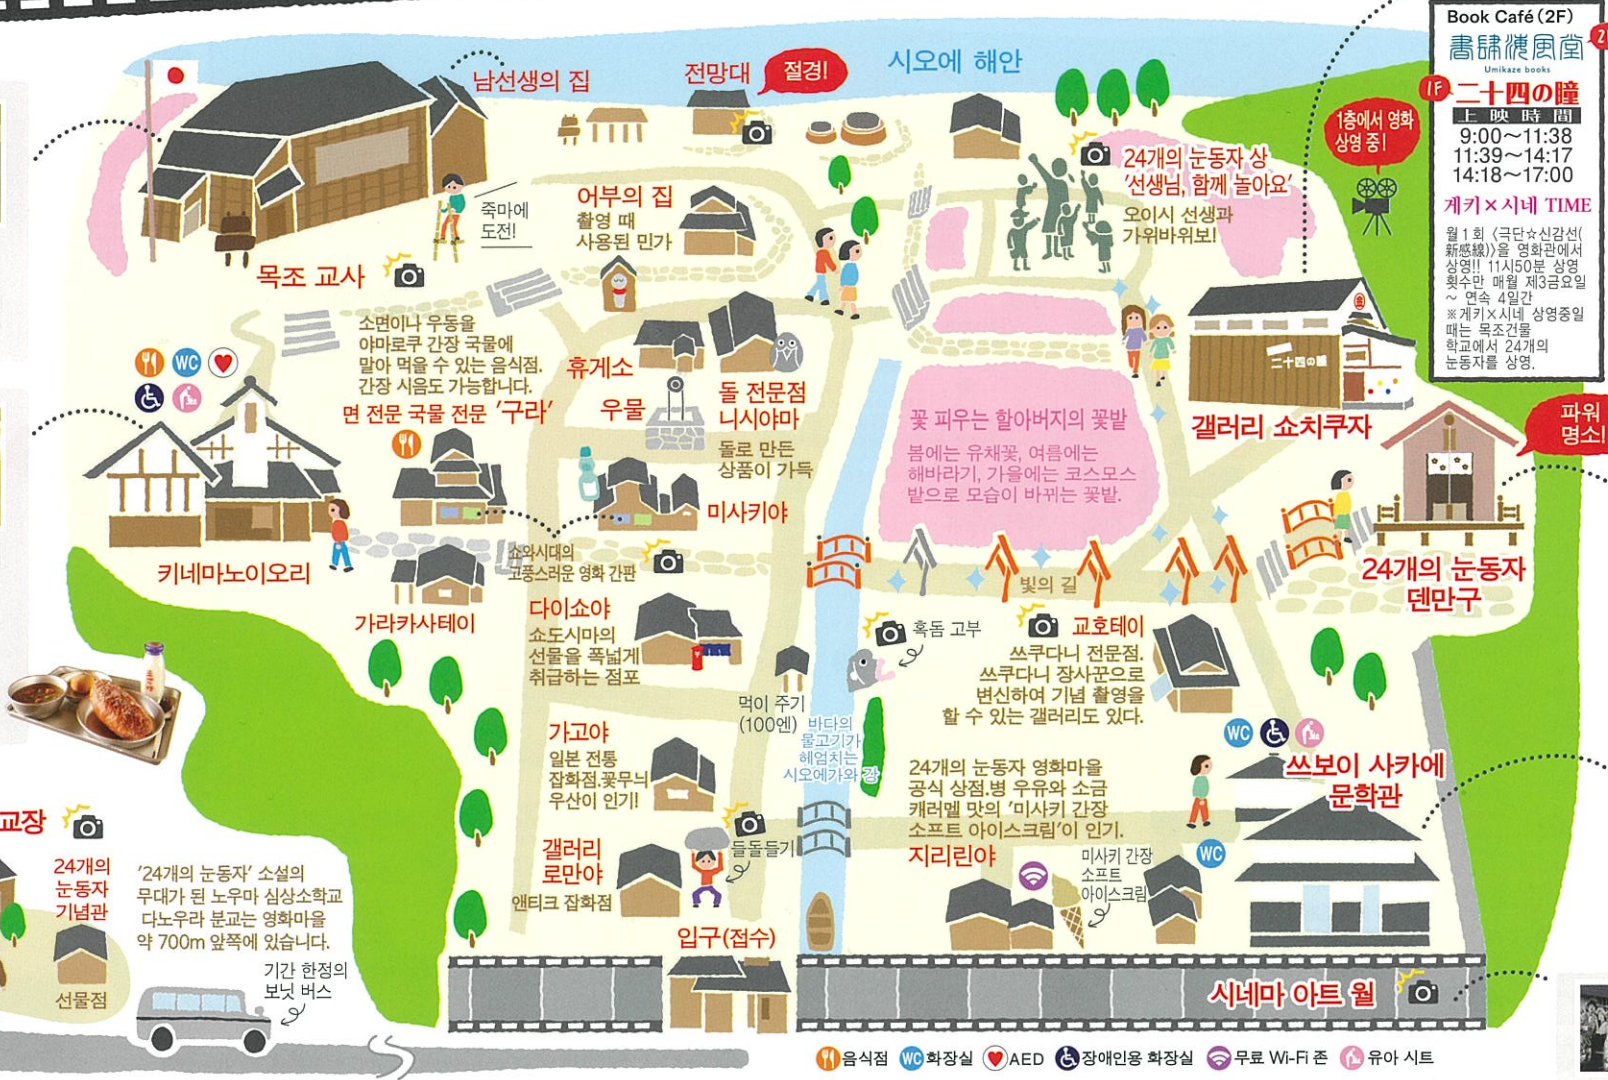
Book Café (2F)
書肆海風堂
Umikaze books
1F 二十四の瞳
上映時間
9:00～11:38
11:39～14:17
14:18～17:00
게키×시네 TIME
월 1 회 〈극단☆신감선(新感線)〉을 영화관에서 상영!! 11시50분 상영 횟수만 매월 제3금요일 ~ 연속 4일간
※게키×시네 상영중일 때는 목조건물 학교에서 24개의 눈동자를 상영.

1층에서 영화 상영 중!

남선생의 집
전망대 절경!
시오에 해안
어부의 집
촬영 때 사용된 민가
24개의 눈동자 상 '선생님, 함께 놀아요'
오이시 선생과 가위바위보!
죽마에 도전!
목조 교사
소면이나 우동을 야마로쿠 간장 국물에 말아 먹을 수 있는 음식점. 간장 시음도 가능합니다.
면 전문 국물 전문 '구라'
휴게소
우물
돌 전문점 니시야마
돌로 만든 상품이 가득
꽃 피우는 할아버지의 꽃밭
봄에는 유채꽃, 여름에는 해바라기, 가을에는 코스모스 밭으로 모습이 바뀌는 꽃밭.
갤러리 쇼치쿠자
파워 명소!
미사키야
키네마노이오리
쇼와시대의 고풍스러운 영화 간판
빛의 길
24개의 눈동자 덴만구
가라카사테이
다이쇼야
쇼도시마의 선물을 폭넓게 취급하는 점포
혹돔 고부
교호테이
쓰쿠다니 전문점. 쓰쿠다니 장사꾼으로 변신하여 기념 촬영을 할 수 있는 갤러리도 있다.
먹이 주기 (100엔)
바다의 물고기가 헤엄치는 시오에가와 강
가고야
일본 전통 잡화점.꽃무늬 우산이 인기!
24개의 눈동자 영화마을 공식 상점.병 우유와 소금 캐러멜 맛의 '미사키 간장 소프트 아이스크림'이 인기.
쓰보이 사카에 문학관
교장
24개의 눈동자 기념관
'24개의 눈동자' 소설의 무대가 된 노우마 심상소학교 다노우라 분교는 영화마을 약 700m 앞쪽에 있습니다.
갤러리 로만야
앤티크 잡화점
돌들기
지리린야
미사키 간장 소프트 아이스크림
선물점
기간 한정의 보닛 버스
입구(접수)
시네마 아트 월
WC
음식점 WC화장실 AED 장애인용 화장실 무료 Wi-Fi 존 유아 시트
二十四の瞳